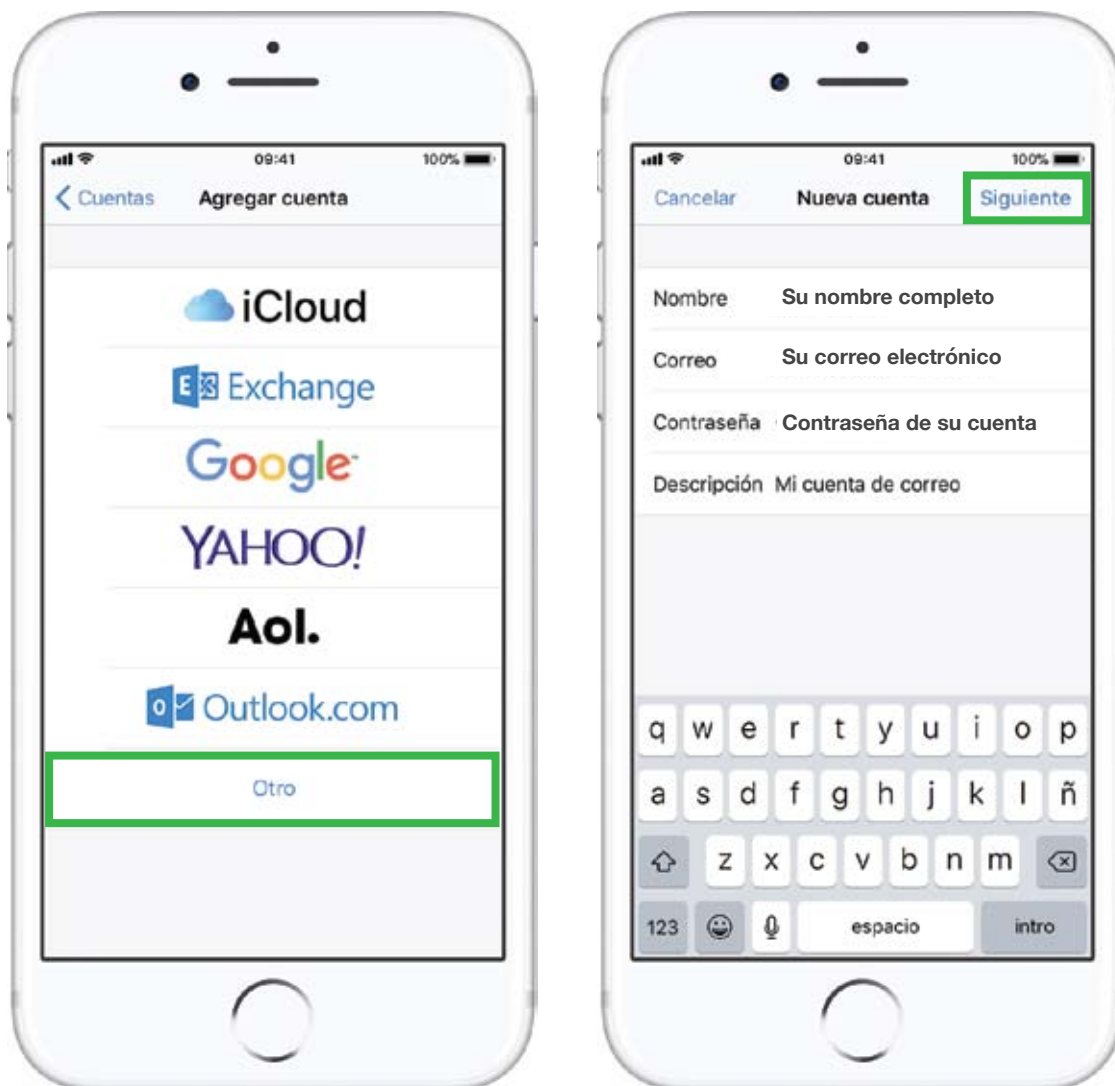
09:41 100%

< Cuentas Agregar cuenta

iCloud

Exchange

Google

YAHOO!

Aol.

Outlook.com

Otro

09:41 100%

Cancelar Nueva cuenta Siguiente

Nombre Su nombre completo

Correo Su correo electrónico

Contraseña Contraseña de su cuenta

Descripción Mi cuenta de correo

q w e r t y u i o p

a s d f g h j k l ñ

z x c v b n m

123 espacio intro